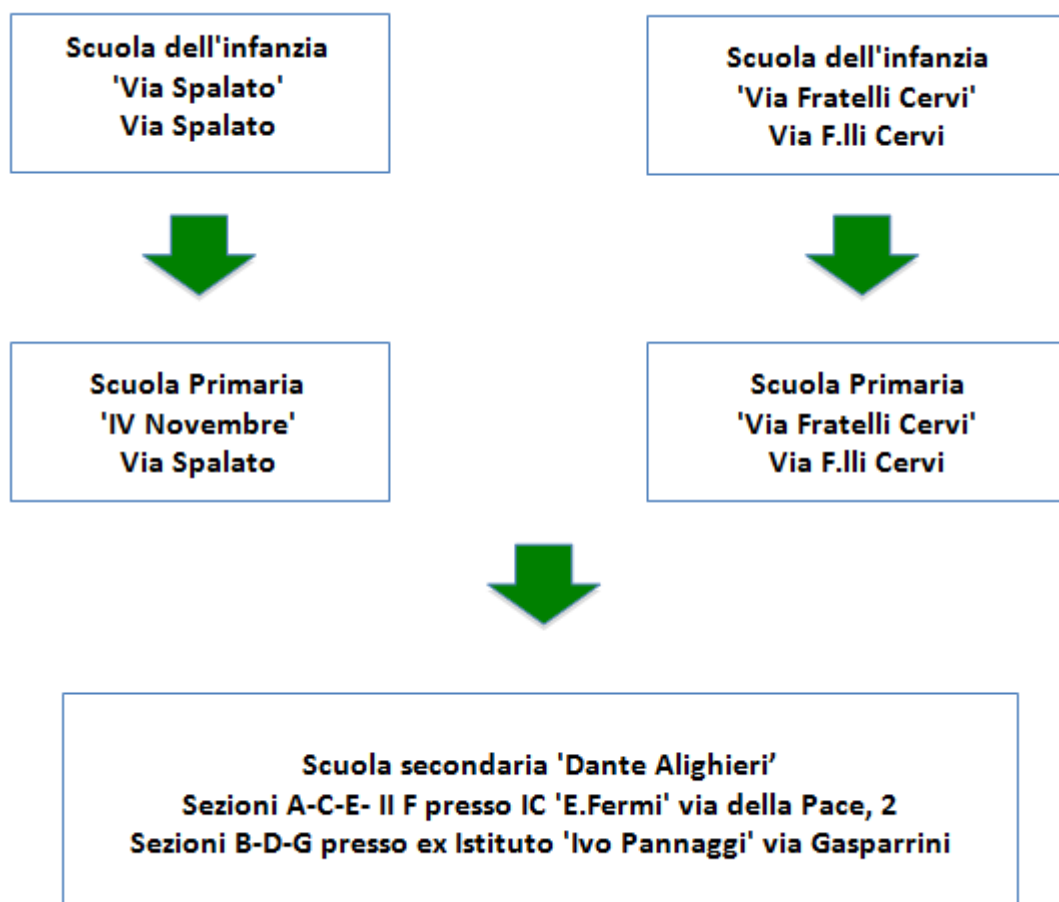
Scuola dell'infanzia
'Via Spalato'
Via Spalato

Scuola dell'infanzia
'Via Fratelli Cervi'
Via F.lli Cervi

Scuola Primaria
'IV Novembre'
Via Spalato

Scuola Primaria
'Via Fratelli Cervi'
Via F.lli Cervi

Scuola secondaria 'Dante Alighieri'
Sezioni A-C-E- II F presso IC 'E.Fermi' via della Pace, 2
Sezioni B-D-G presso ex Istituto 'Ivo Pannaggi' via Gasparrini